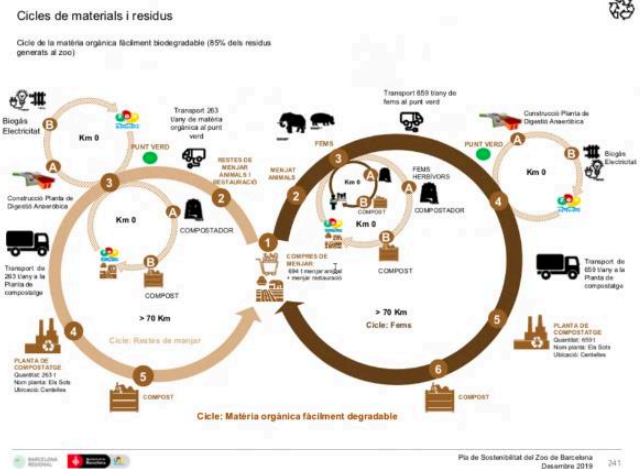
Cicles de materials i residus

Cicle de la matèria orgànica fàcilment biodegradable (85% dels residus generats al zoo)

Biogàs Electricitat

Km 0

PUNT VERD

Transport 263 t/any de matèria orgànica al punt verd

RESTES DE MENJAR ANIMALS I RESTAURACIÓ

MENJAT ANIMALS

FEMS

Transport 659 t/any de fems al punt verd

Construcció Planta de Digestió Anaeròbica

PUNT VERD

Biogàs Electricitat

Construcció Planta de Digestió Anaeròbica

3

A

2

Km 0

A

COMPOSTADOR

3

Km 0

A

COMPOST

FEMS HERBÍVORS

COMPOSTADOR

Km 0

A

B

4

Km 0

Transport de 263 t/any a la Planta de compostatge

B

COMPOST

1

COMPRES DE MENJAR:
694 t menjar animal + menjar restauració

2

B

COMPOST

Transport de 659 t/any a la Planta de compostatge

> 70 Km

> 70 Km

Cicle: Fems

4

Cicle: Restes de menjar

5

PLANTA DE COMPOSTATGE
Quantitat: 659 t
Nom planta: Els Sots
Ubicació: Centelles

PLANTA DE COMPOSTATGE
Quantitat: 263 t
Nom planta: Els Sots
Ubicació: Centelles

5

COMPOST

6

COMPOST

Cicle: Matèria orgànica fàcilment degradable

BARCELONA REGIONAL

Barcelona

Pla de Sostenibilitat del Zoo de Barcelona
Desembre 2019

241